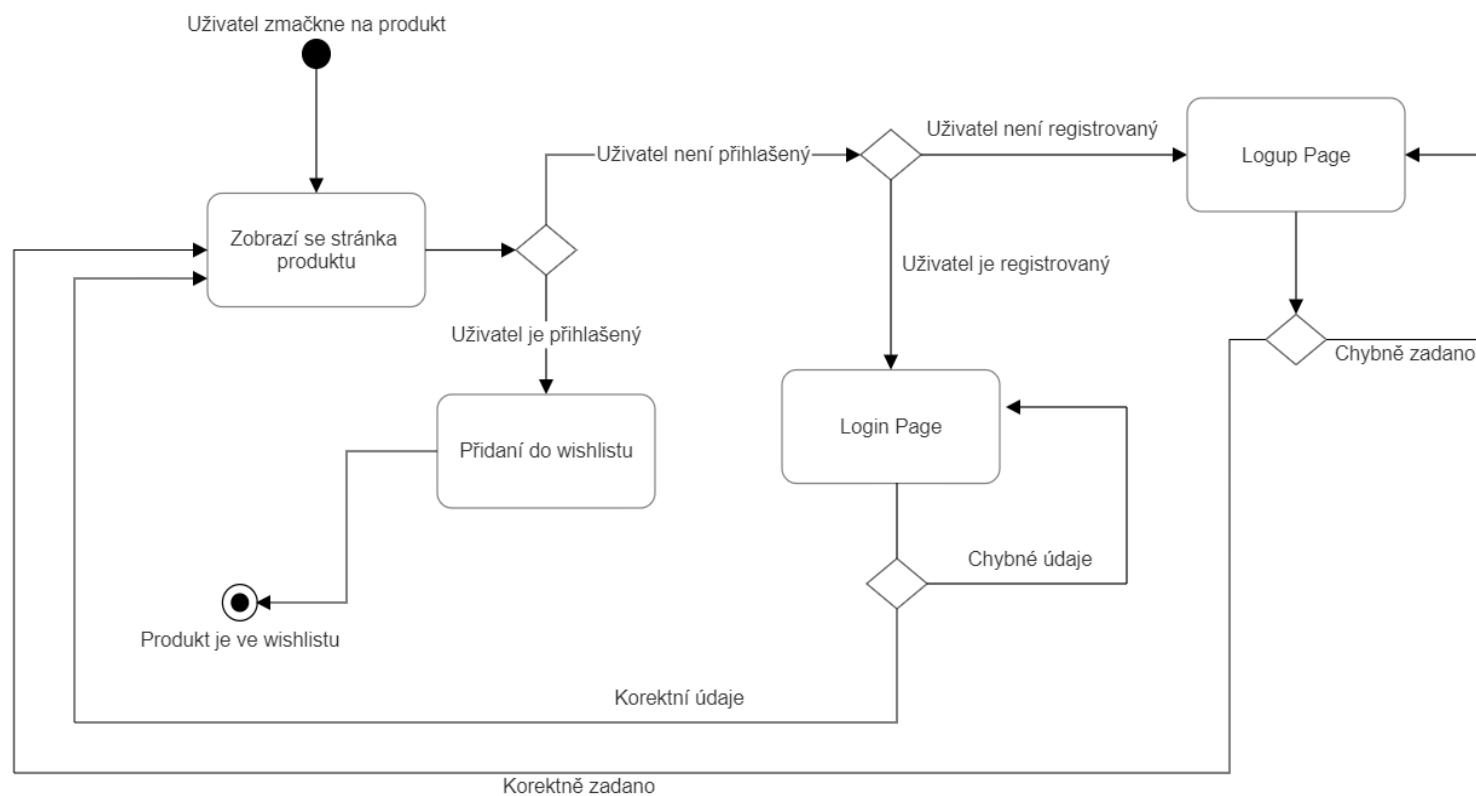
Uživatel zmačkne na produkt

Zobrazí se stránka produktu

Uživatel není přihlašený

Uživatel není registrovaný

Logup Page

Uživatel je registrovaný

Uživatel je přihlašený

Chybně zadano

Přidaní do wishlistu

Login Page

Chybné údaje

Produkt je ve wishlistu

Korektní údaje

Korektně zadano